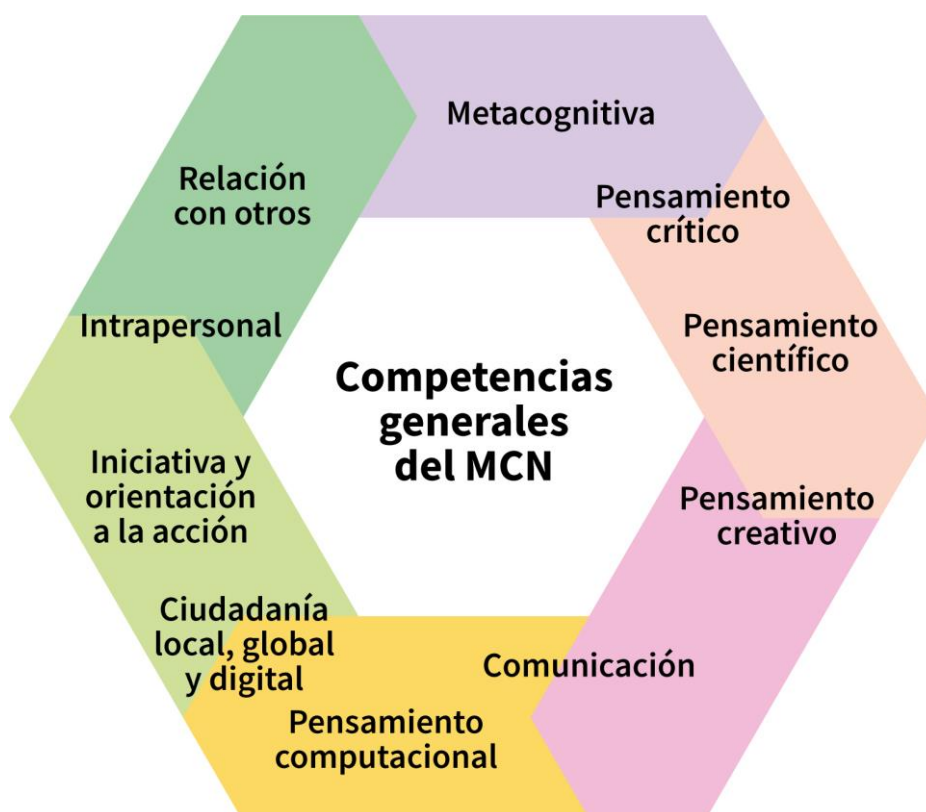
Competencias generales del MCN

Metacognitiva

Pensamiento crítico

Pensamiento científico

Pensamiento creativo

Comunicación

Pensamiento computacional

Ciudadanía local, global y digital

Iniciativa y orientación a la acción

Intrapersonal

Relación con otros